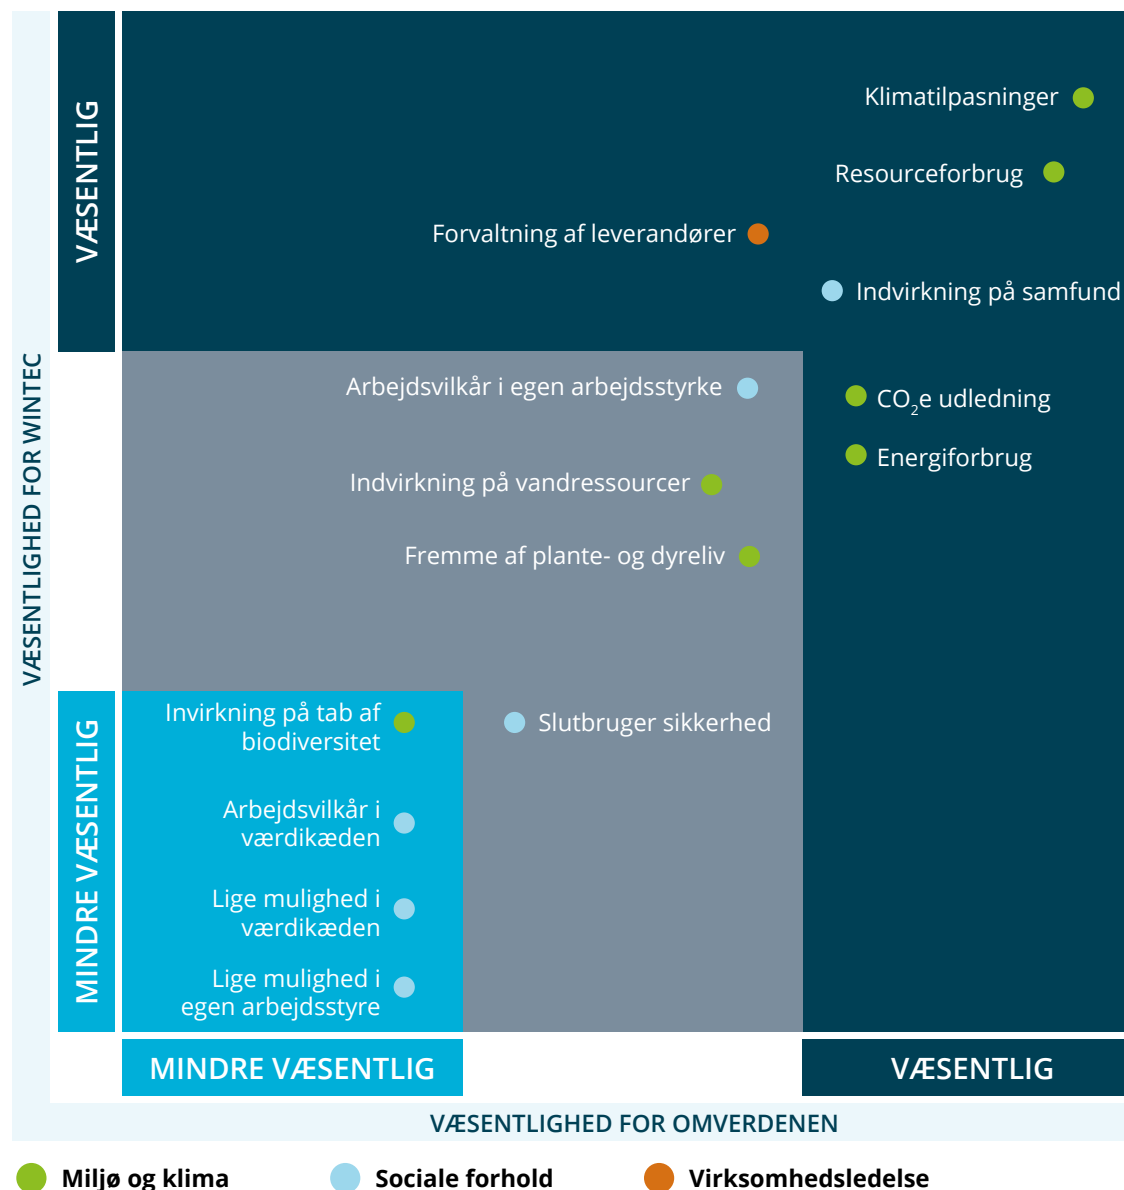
VÆSENTLIGHED FOR WINTEC

VÆSENTLIG

Klimatilpasninger

Resourceforbrug

Forvaltning af leverandører

Indvirkning på samfund

Arbejdsvilkår i egen arbejdsstyrke

$CO_2$e udledning

Energiforbrug

Indvirkning på vandressourcer

Fremme af plante- og dyreliv

MINDRE VÆSENTLIG

Invirkning på tab af biodiversitet

Slutbruger sikkerhed

Arbejdsvilkår i værdikæden

Lige mulighed i værdikæden

Lige mulighed i egen arbejdsstyre

MINDRE VÆSENTLIG

VÆSENTLIG

VÆSENTLIGHED FOR OMVERDENEN

Miljø og klima

Sociale forhold

Virksomhedsledelse